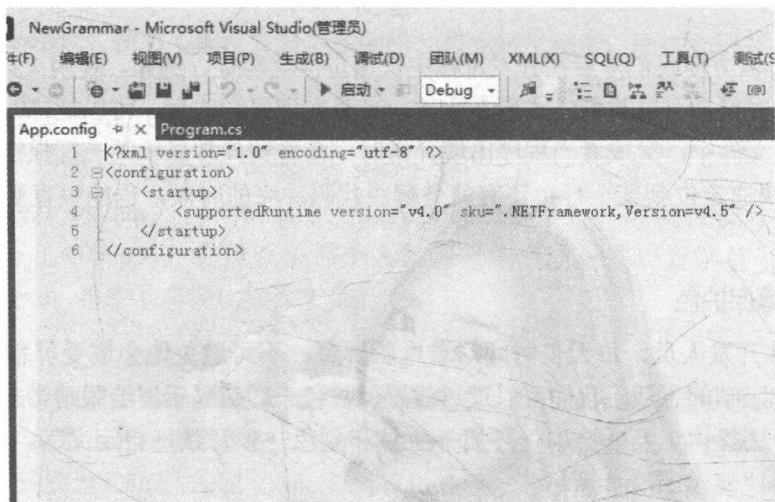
NewGrammar - Microsoft Visual Studio(管理员)

件(F) 编辑(E) 视图(V) 项目(P) 生成(B) 调试(D) 团队(M) XML(X) SQL(Q) 工具(T) 测试(S

启动 Debug

App.config ⊕ × Program.cs

1 <?xml version="1.0" encoding="utf-8" ?>
2 <configuration>
3 <startup>
4 <supportedRuntime version="v4.0" sku=".NETFramework,Version=v4.5" />
5 </startup>
6 </configuration>